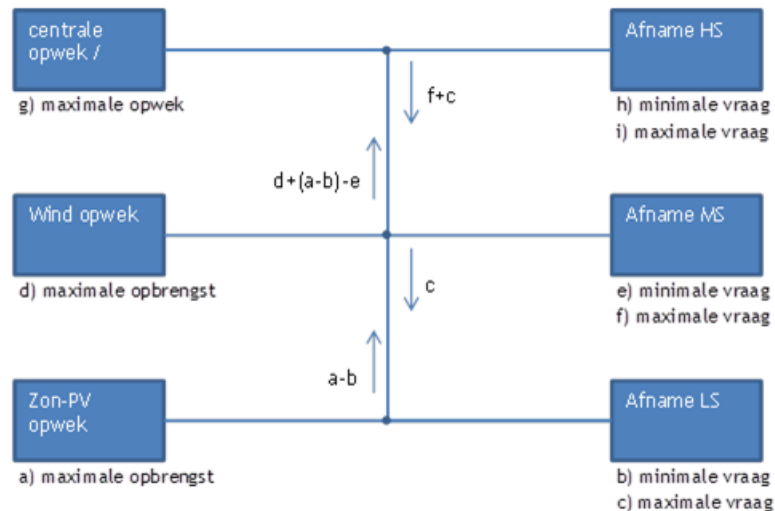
centrale opwek /

g) maximale opwek

f+c

d+(a-b)-e

Afname HS

h) minimale vraag
i) maximale vraag

Wind opwek

d) maximale opbrengst

c

a-b

Afname MS

e) minimale vraag
f) maximale vraag

Zon-PV opwek

a) maximale opbrengst

Afname LS

b) minimale vraag
c) maximale vraag